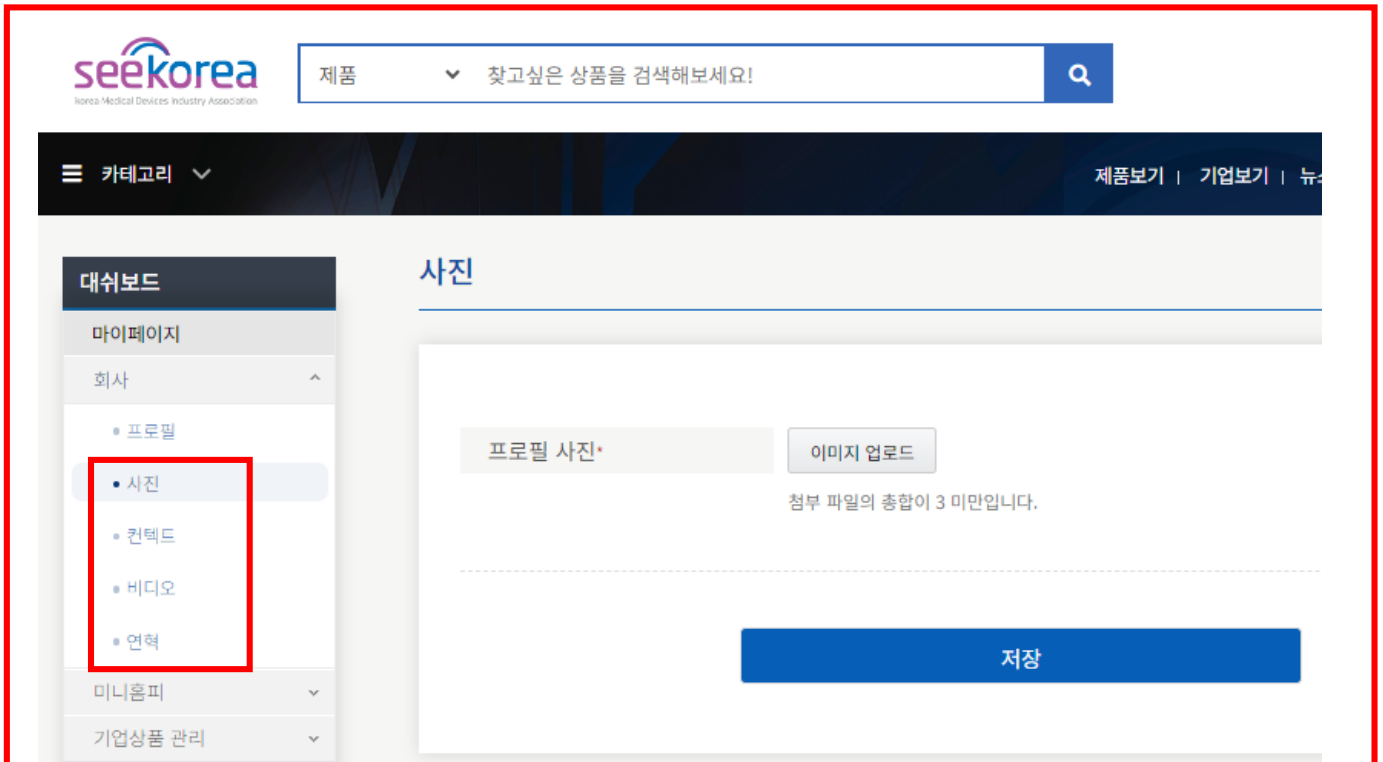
seekorea
Korea Medical Devices Industry Association

제품
찾고싶은 상품을 검색해보세요!

카테고리
제품보기 | 기업보기 | 뉴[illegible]

대쉬보드
마이페이지
회사
• 프로필
• 사진
• 컨텍드
• 비디오
• 연혁
미니홈피
기업상품 관리

사진

프로필 사진*
이미지 업로드
첨부 파일의 총합이 3 미만입니다.

저장